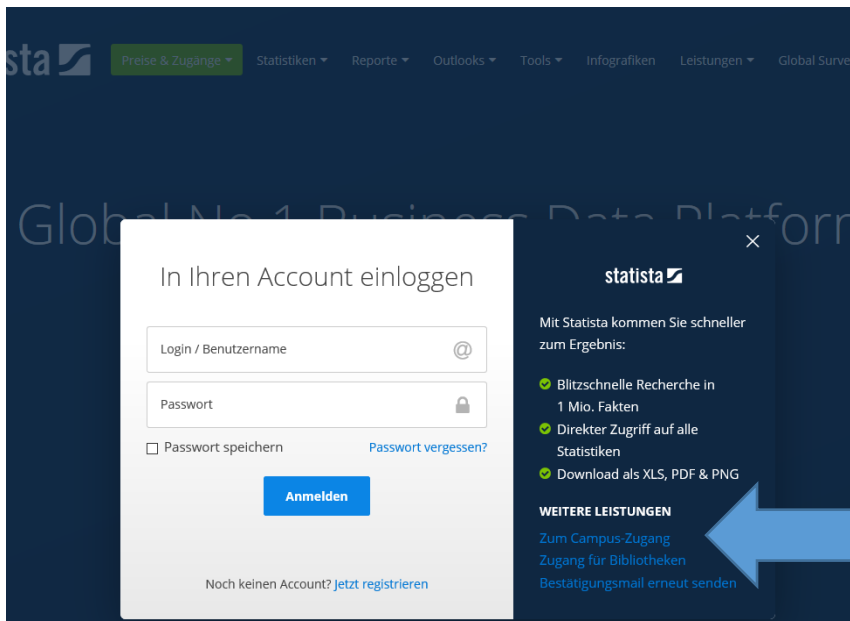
sta

Preise & Zugänge ▾ Statistiken ▾ Reporte ▾ Outlooks ▾ Tools ▾ Infografiken Leistungen ▾ Global Surve

Global No.1 Business Data Platform

In Ihren Account einloggen

Login / Benutzername

Passwort

☐ Passwort speichern

Passwort vergessen?

Anmelden

Noch keinen Account? Jetzt registrieren

×

statista

Mit Statista kommen Sie schneller zum Ergebnis:

Blitzschnelle Recherche in 1 Mio. Fakten

Direkter Zugriff auf alle Statistiken

Download als XLS, PDF & PNG

WEITERE LEISTUNGEN

Zum Campus-Zugang

Zugang für Bibliotheken

Bestätigungsmail erneut senden